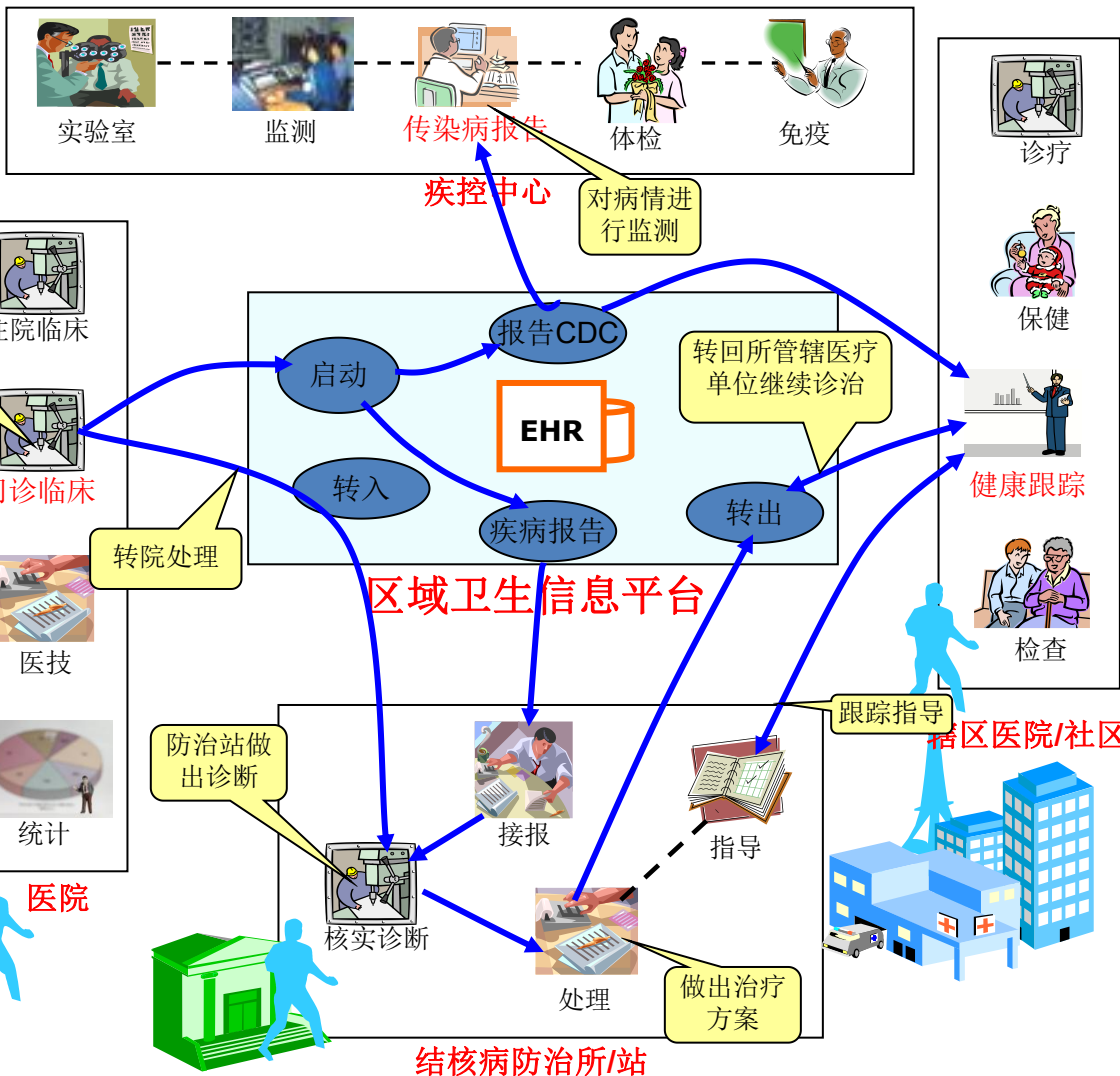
实验室
监测
传染病报告
体检
免疫
疾控中心
对病情进行监测
诊疗
保健
住院临床
门诊临床
报告CDC
启动
转回所管辖医疗单位继续诊治
EHR
转入
疾病报告
转出
健康跟踪
转院处理
区域卫生信息平台
医技
检查
跟踪指导
辖区医院/社区
防治站做出诊断
接报
指导
统计
医院
核实诊断
处理
做出治疗方案
结核病防治所/站